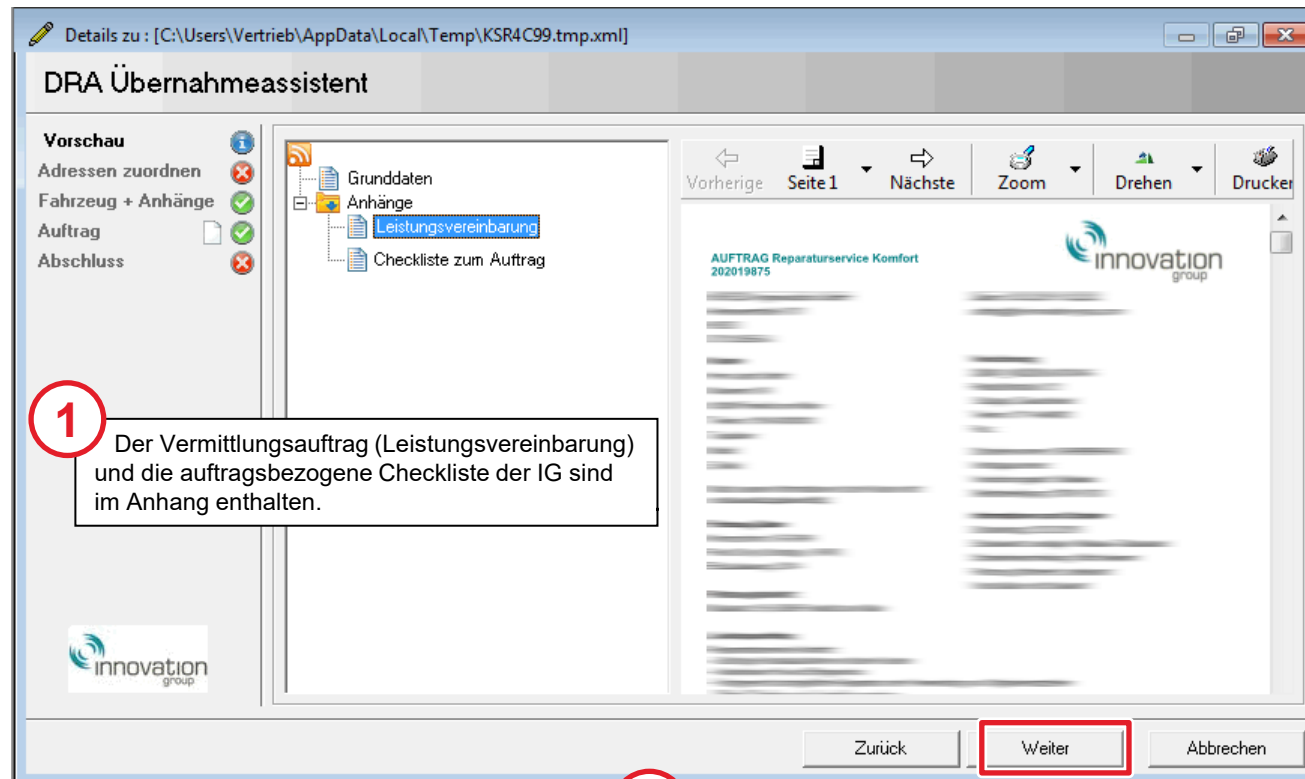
Details zu : [C:\Users\Vertrieb\AppData\Local\Temp\KSR4C99.tmp.xml]

DRA Übernahmeassistent

Vorschau
Adressen zuordnen
Fahrzeug + Anhänge
Auftrag
Abschluss

Grunddaten
Anhänge
Leistungsvereinbarung
Checkliste zum Auftrag

Vorherige
Seite 1
Nächste
Zoom
Drehen
Drucker

AUFTRAG Reparaturservice Komfort
202019875

innovation group

1

Der Vermittlungsauftrag (Leistungsvereinbarung) und die auftragsbezogene Checkliste der IG sind im Anhang enthalten.

innovation group

Zurück
Weiter
Abbrechen